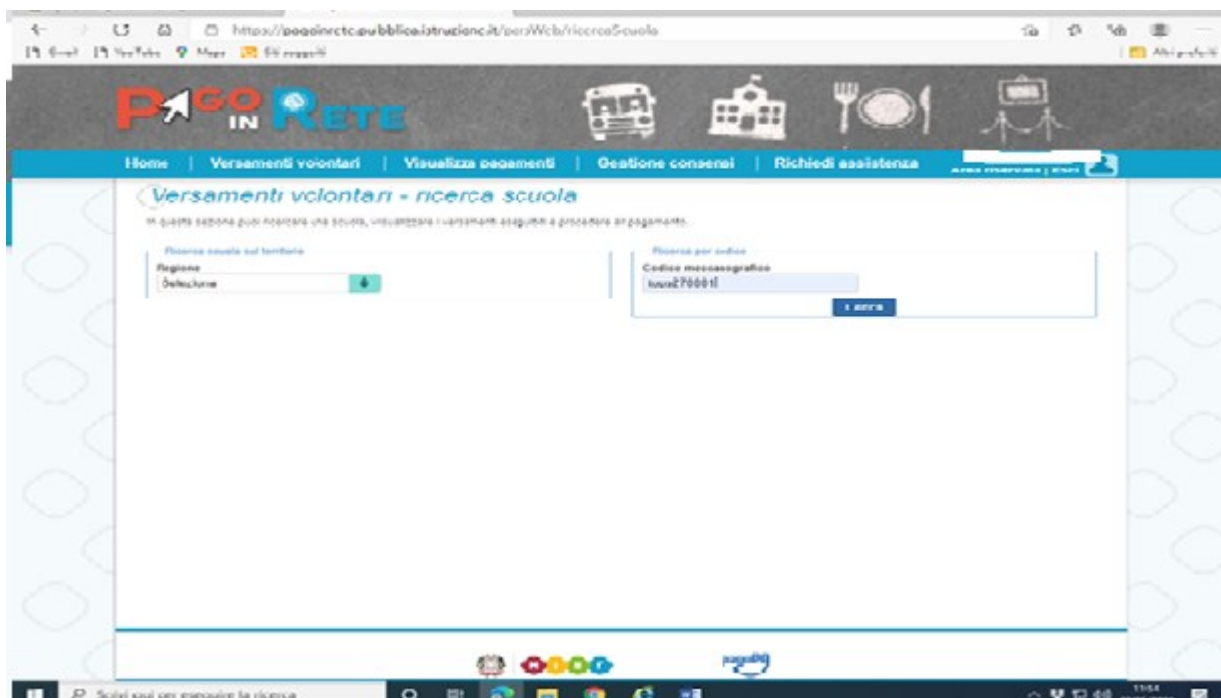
https://pagoinrete.pubblica.istruzione.it/parsWeb/ricercaScuola

Gmail YouTube Maps Siti suggeriti

Altri preferiti

PAGO IN RETE

Home | Versamenti volontari | Visualizza pagamenti | Gestione consensi | Richiedi assistenza | Area riservata | Esci

Versamenti volontari - ricerca scuola

In questa sezione puoi ricercare una scuola, visualizzare i versamenti eseguibili e procedere al pagamento.

Ricerca scuola sul territorio
Regione
Seleziona

Ricerca per codice
Codice meccanografico
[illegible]

Cerca

pagoPA

Scrivi qui per eseguire la ricerca

11:54